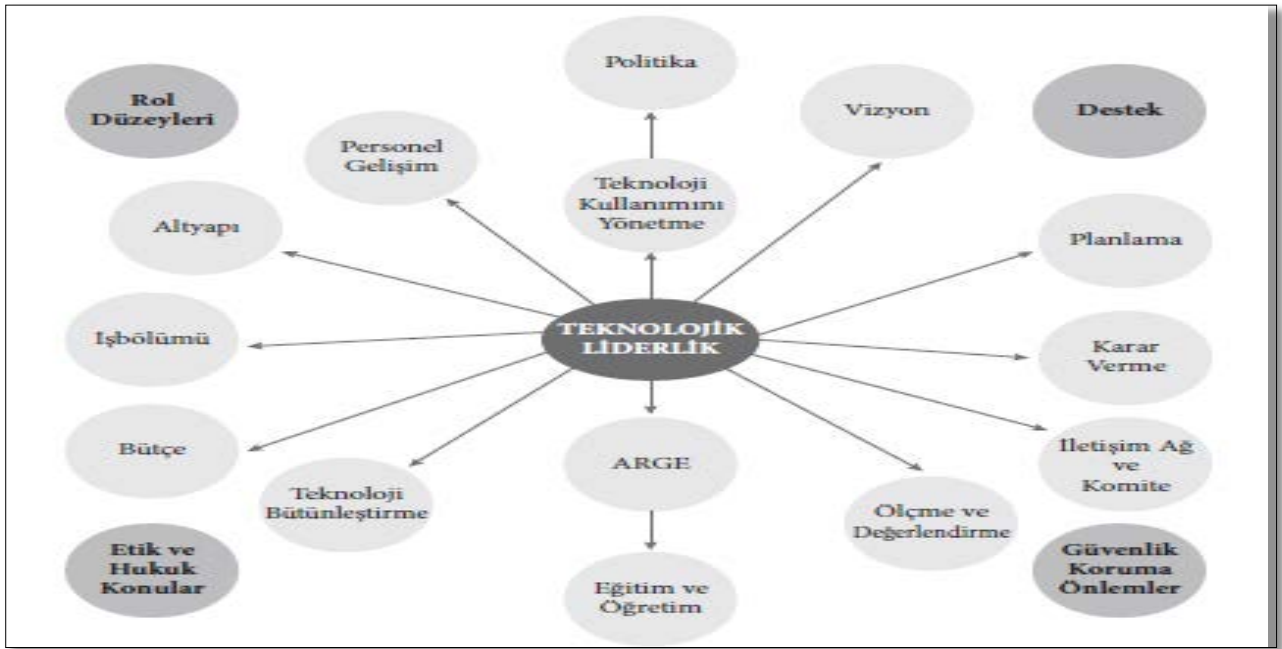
Politika

Rol Düzeyleri

Vizyon

Destek

Personel Gelişim

Teknoloji Kullanımını Yönetme

Altyapı

Planlama

İşbölümü

TEKNOLOJİK LİDERLİK

Karar Verme

Bütçe

ARGE

İletişim Ağ ve Komite

Teknoloji Bütünleştirme

Ölçme ve Değerlendirme

Etik ve Hukuk Konular

Eğitim ve Öğretim

Güvenlik Koruma Önlemler